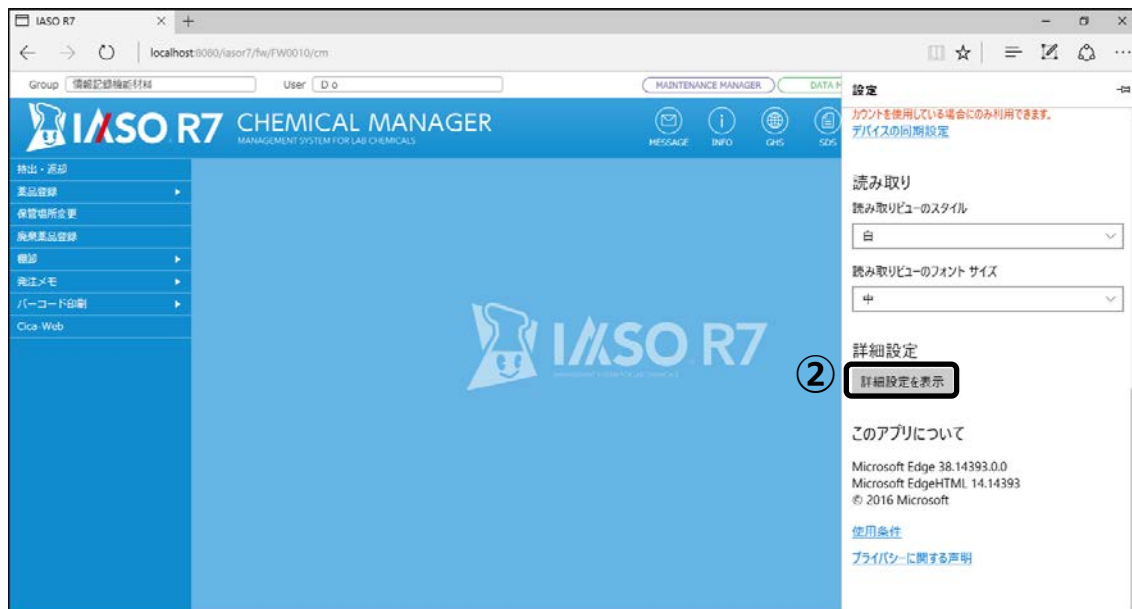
IASO R7

localhost:8080/iasor7/fw/FW0010/cm

Group 情報記録機能材料 User D o

MAINTENANCE MANAGER DATA M

IASO R7 CHEMICAL MANAGER
MANAGEMENT SYSTEM FOR LAB CHEMICALS

MESSAGE INFO GHS SDS

持出・返却
薬品登録
保管場所変更
廃棄薬品登録
棚卸
発注メモ
バーコード印刷
Cica-Web

IASO R7
MANAGEMENT SYSTEM FOR LAB CHEMICALS

設定

カウントを使用している場合にのみ利用できます。
デバイスの同期設定

読み取り
読み取りビューのスタイル
白
読み取りビューのフォント サイズ
中

詳細設定
②
詳細設定を表示

このアプリについて
Microsoft Edge 38.14393.0.0
Microsoft EdgeHTML 14.14393
© 2016 Microsoft

使用条件
プライバシーに関する声明